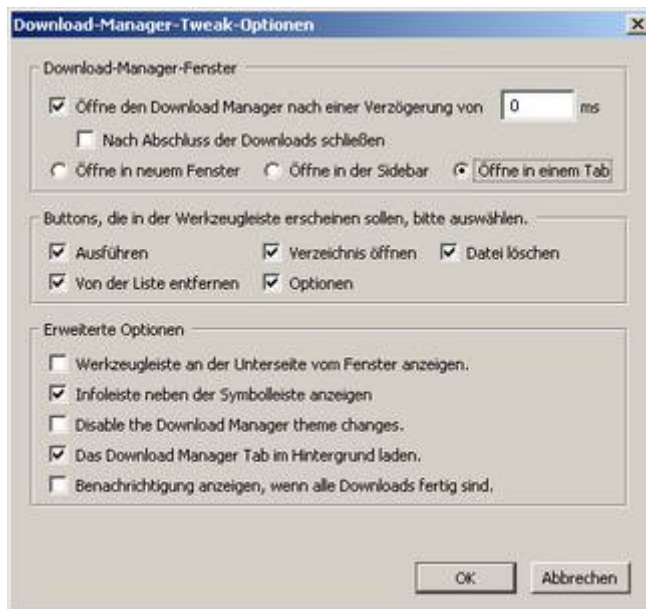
Download-Manager-Tweak-Optionen

×

Download-Manager-Fenster

Öffne den Download Manager nach einer Verzögerung von 0 ms

Nach Abschluss der Downloads schließen

Öffne in neuem Fenster

Öffne in der Sidebar

Öffne in einem Tab

Buttons, die in der Werkzeugleiste erscheinen sollen, bitte auswählen.

Ausführen

Verzeichnis öffnen

Datei löschen

Von der Liste entfernen

Optionen

Erweiterte Optionen

Werkzeugleiste an der Unterseite vom Fenster anzeigen.

Infoleiste neben der Symbolleiste anzeigen

Disable the Download Manager theme changes.

Das Download Manager Tab im Hintergrund laden.

Benachrichtigung anzeigen, wenn alle Downloads fertig sind.

OK

Abbrechen